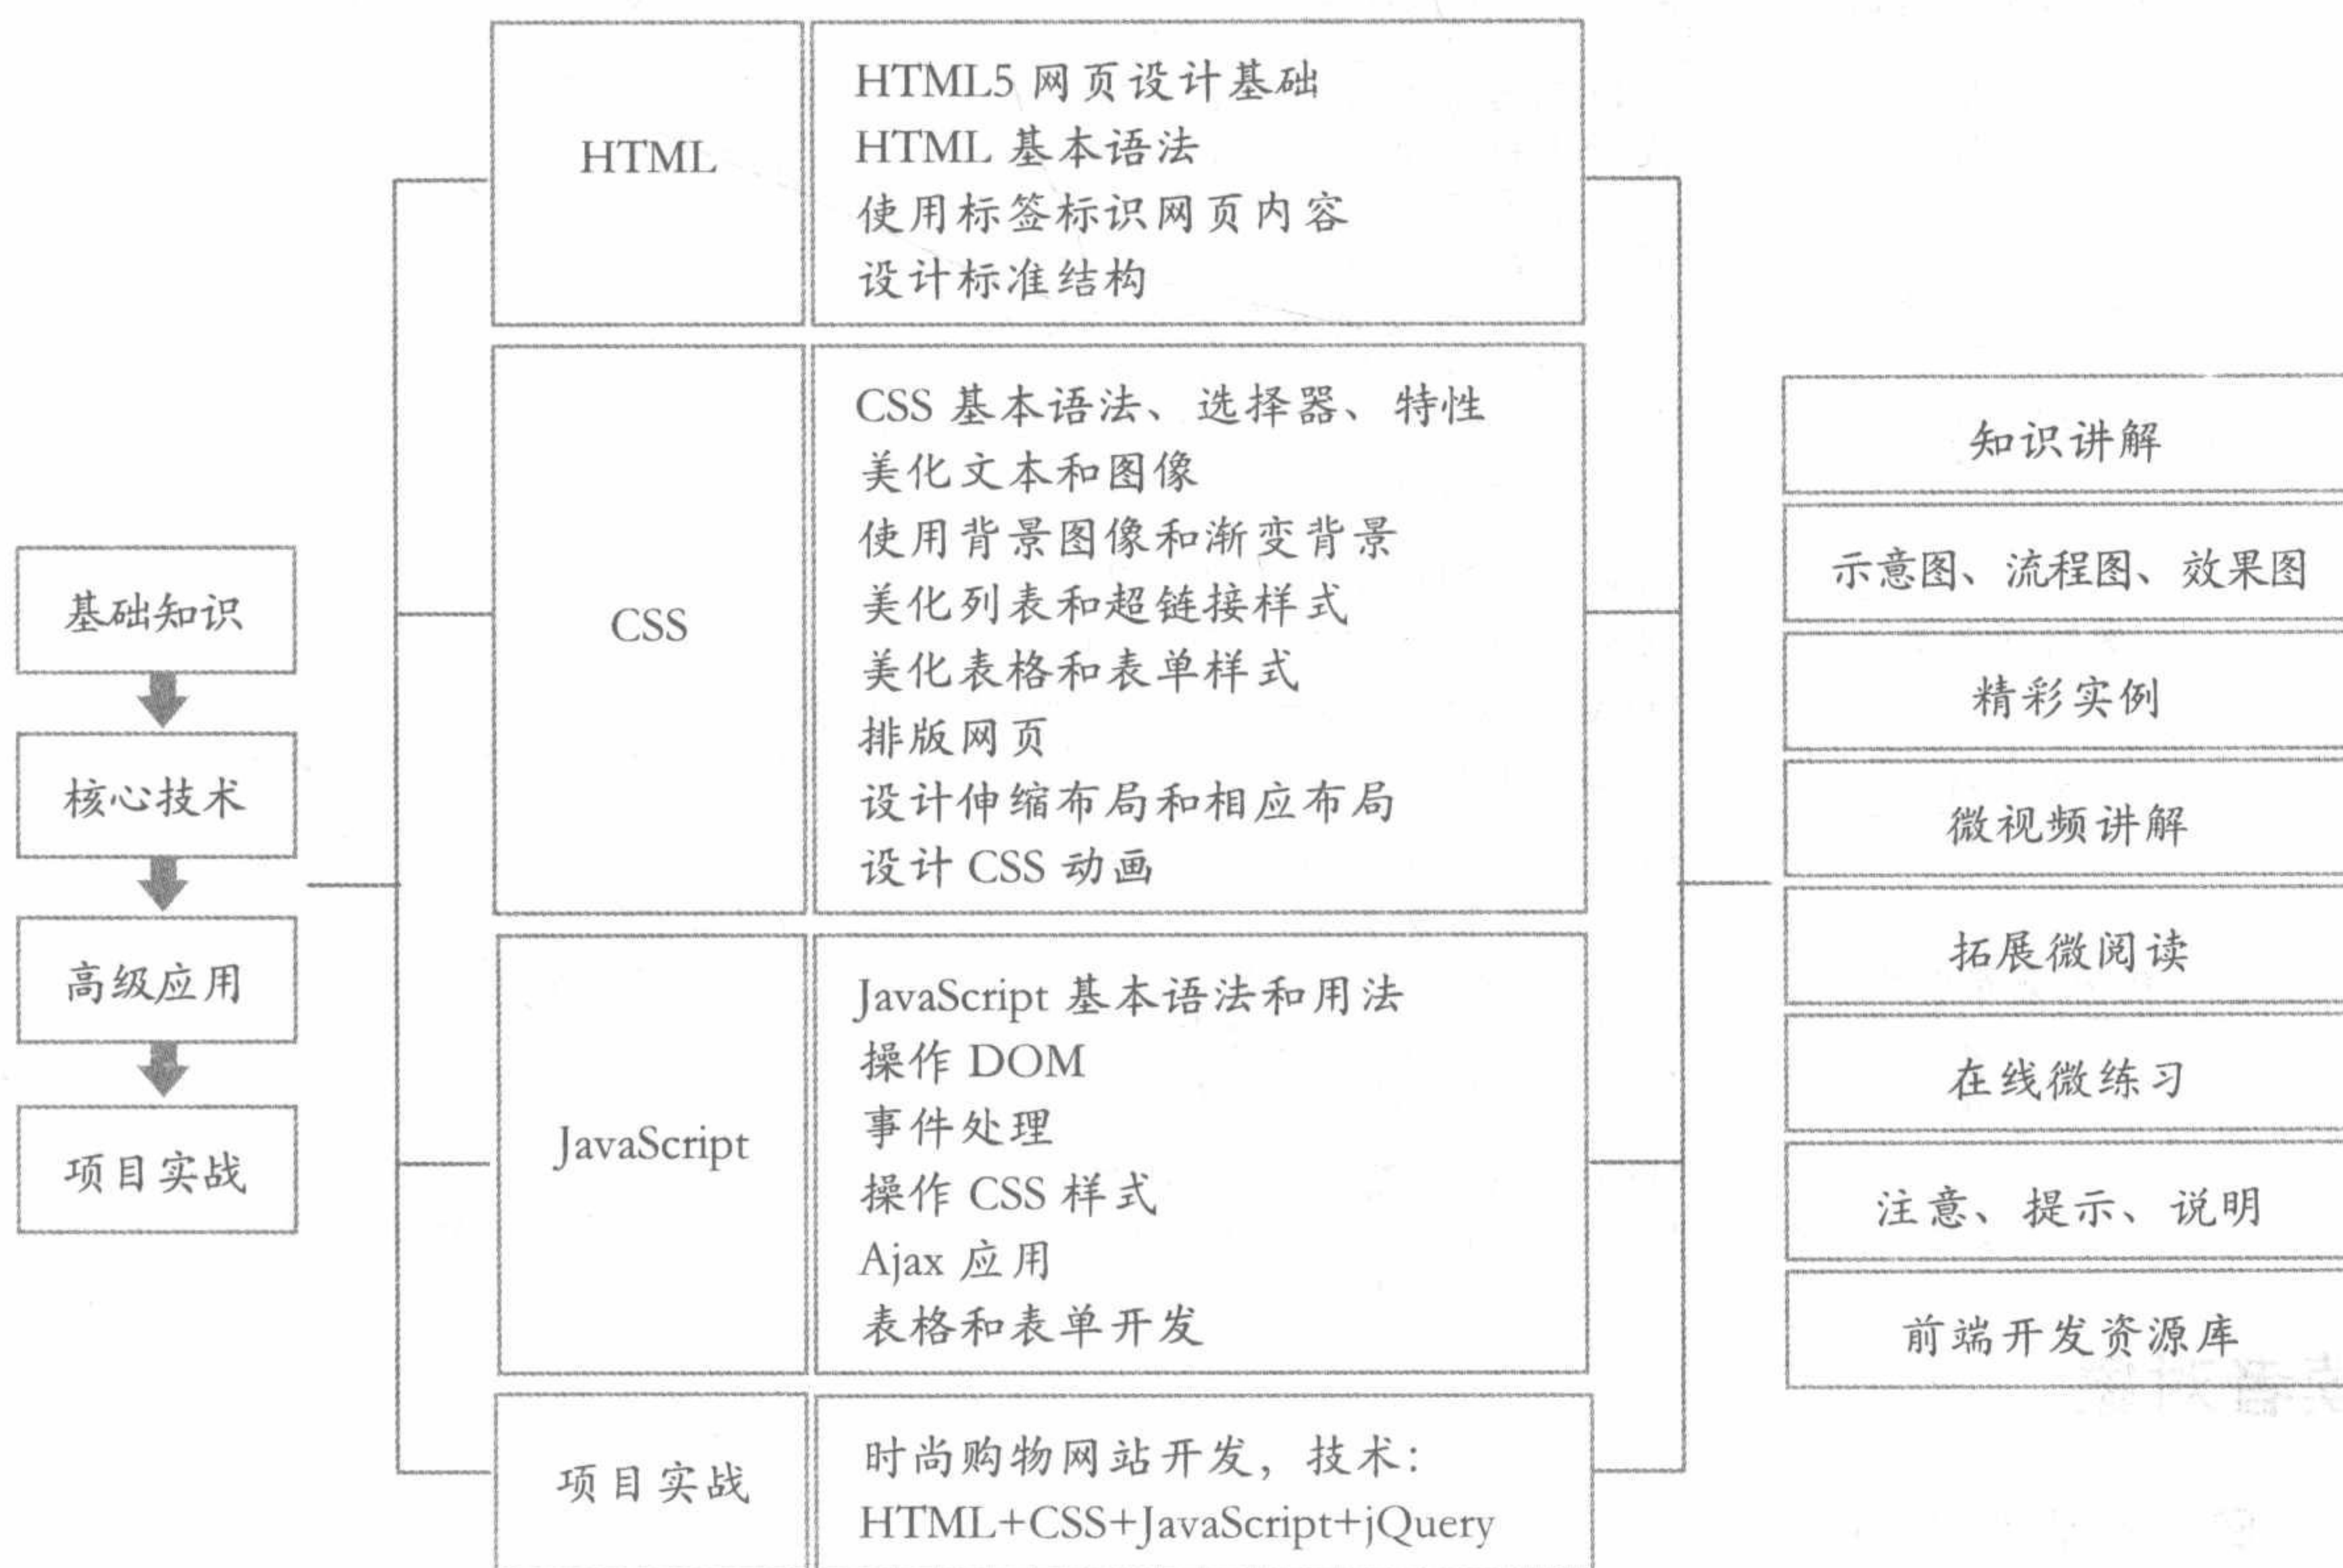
基础知识
核心技术
高级应用
项目实战

| HTML | HTML5 网页设计基础<br>HTML 基本语法<br>使用标签标识网页内容<br>设计标准结构 |
|---|---|
| CSS | CSS 基本语法、选择器、特性<br>美化文本和图像<br>使用背景图像和渐变背景<br>美化列表和超链接样式<br>美化表格和表单样式<br>排版网页<br>设计伸缩布局和相应布局<br>设计 CSS 动画 |
| JavaScript | JavaScript 基本语法和用法<br>操作 DOM<br>事件处理<br>操作 CSS 样式<br>Ajax 应用<br>表格和表单开发 |
| 项目实战 | 时尚购物网站开发，技术：<br>HTML+CSS+JavaScript+jQuery |

知识讲解
示意图、流程图、效果图
精彩实例
微视频讲解
拓展微阅读
在线微练习
注意、提示、说明
前端开发资源库